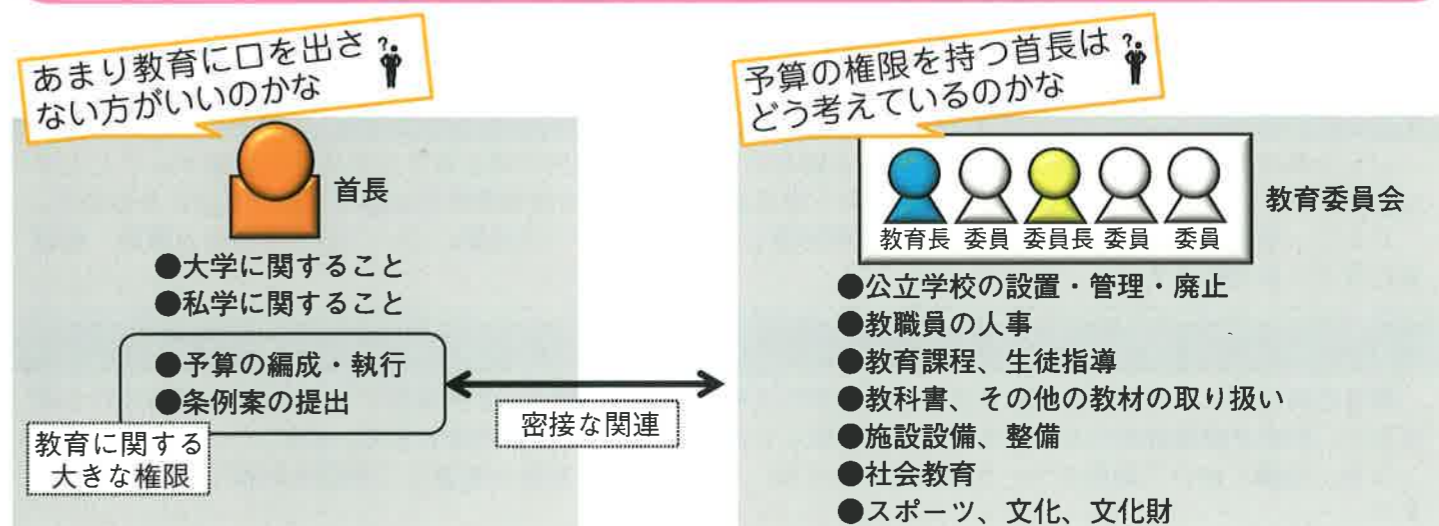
あまり教育に口を出さない方がいいのかな

首長

●大学に関すること
●私学に関すること

●予算の編成・執行
●条例案の提出

教育に関する大きな権限

密接な関連

予算の権限を持つ首長はどう考えているのかな

教育長　委員　委員長　委員　委員

教育委員会

●公立学校の設置・管理・廃止
●教職員の人事
●教育課程、生徒指導
●教科書、その他の教材の取り扱い
●施設設備、整備
●社会教育
●スポーツ、文化、文化財